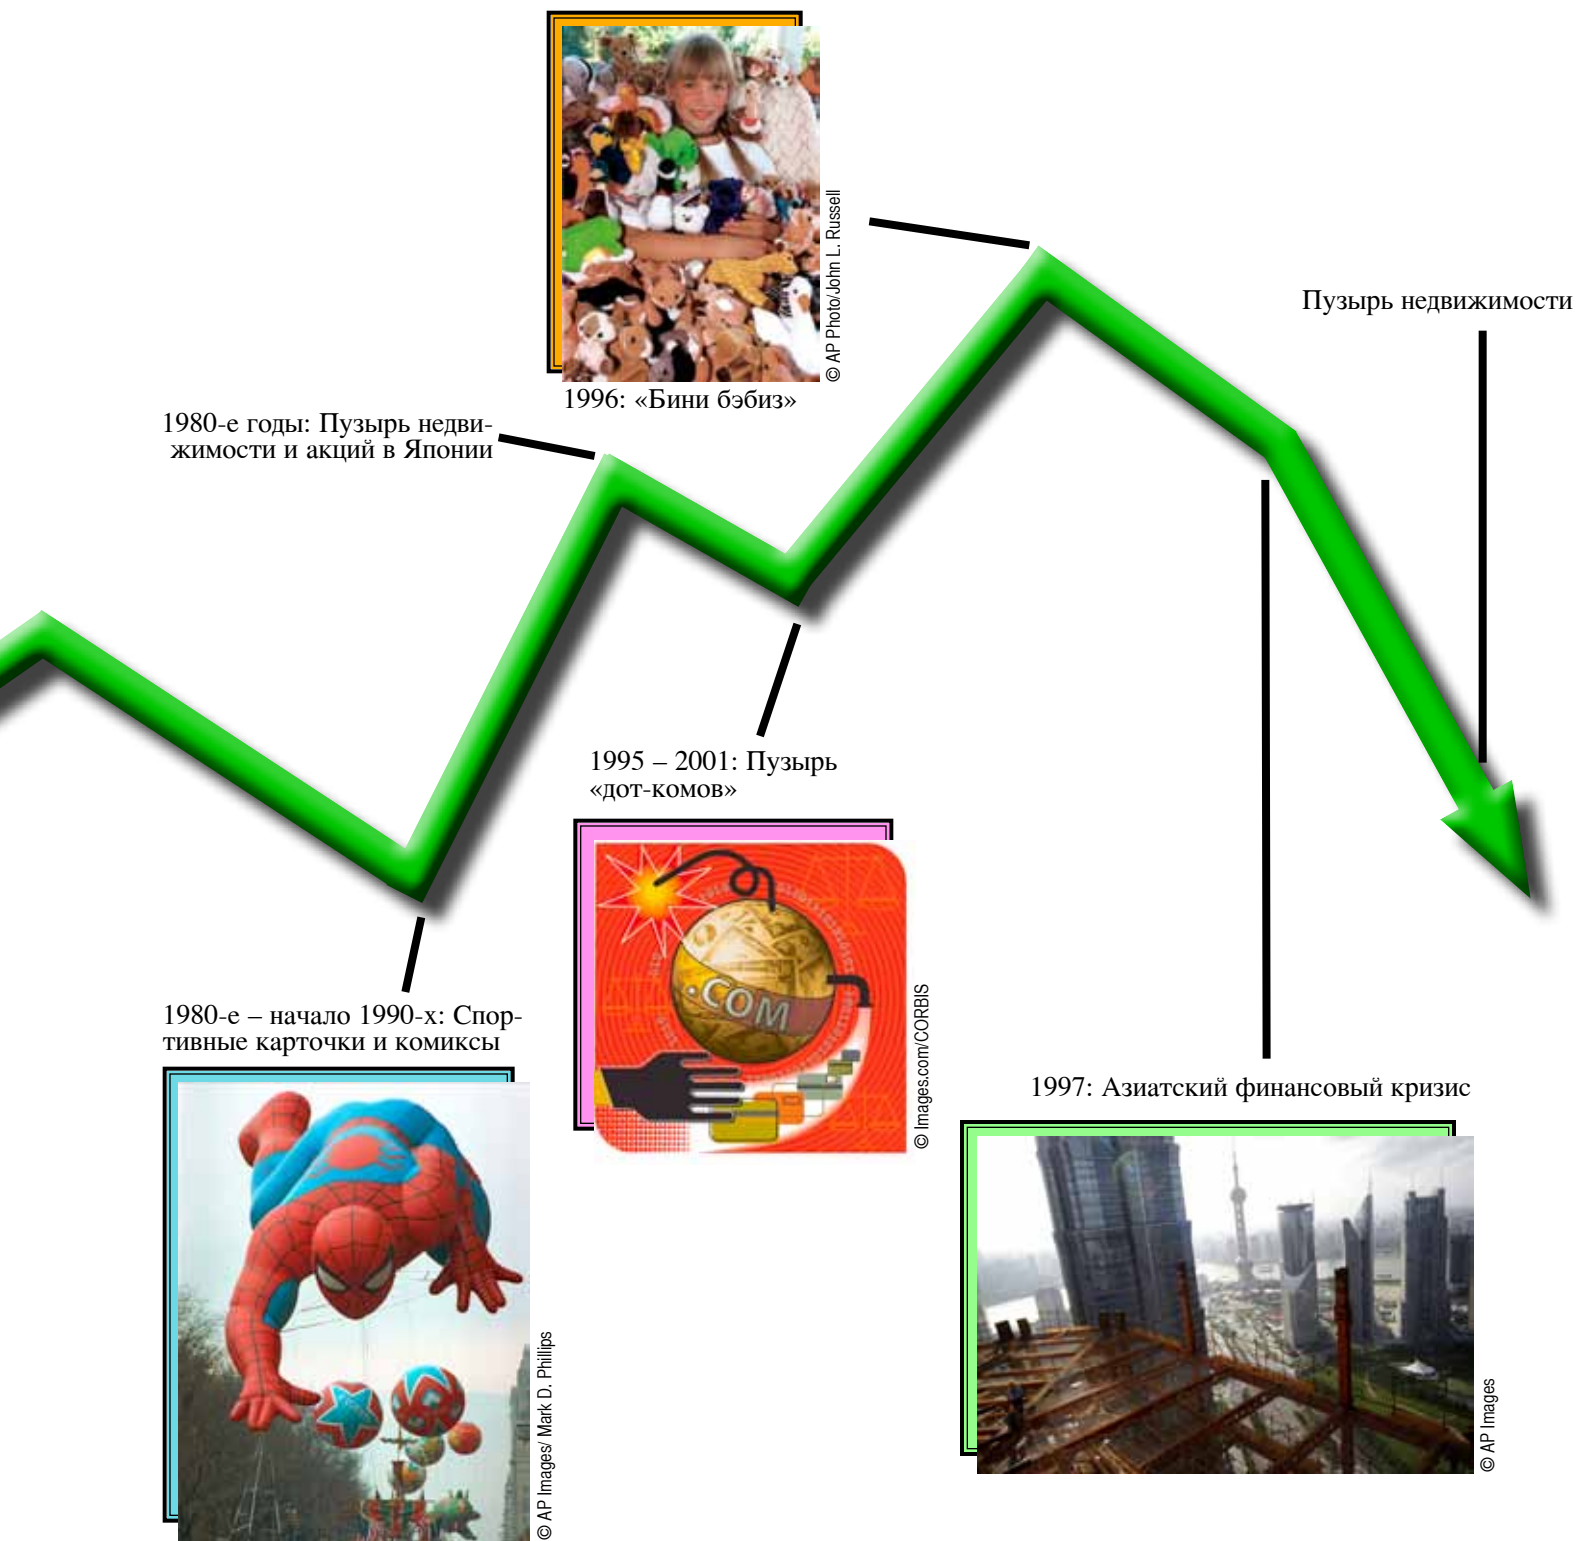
© AP Photo/John L. Russell

1996: «Бини бэбиз»

Пузырь недвижимости

1980-е годы: Пузырь недвижимости и акций в Японии

1995 – 2001: Пузырь «дот-комов»

.COM

© Images.com/CORBIS

1980-е – начало 1990-х: Спортивные карточки и комиксы

1997: Азиатский финансовый кризис

© AP Images/ Mark D. Phillips

© AP Images